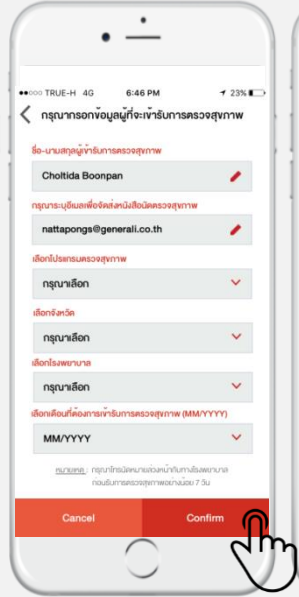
●●●○○ TRUE-H 4G 6:46 PM 23%

กรุณากรอกข้อมูลผู้ที่จะเข้ารับการตรวจสุขภาพ

ชื่อ-นามสกุลผู้เข้ารับการตรวจสุขภาพ

Choltida Boonpan

กรุณาระบุอีเมลเพื่อจัดส่งหนังสือนัดตรวจสุขภาพ

nattapongs@generali.co.th

เลือกโปรแกรมตรวจสุขภาพ

กรุณาเลือก

เลือกจังหวัด

กรุณาเลือก

เลือกโรงพยาบาล

กรุณาเลือก

เลือกเดือนที่ต้องการเข้ารับการตรวจสุขภาพ (MM/YYYY)

MM/YYYY

หมายเหตุ : กรุณาโทรนัดหมายล่วงหน้ากับทางโรงพยาบาล ก่อนรับการตรวจสุขภาพอย่างน้อย 7 วัน

Cancel

Confirm